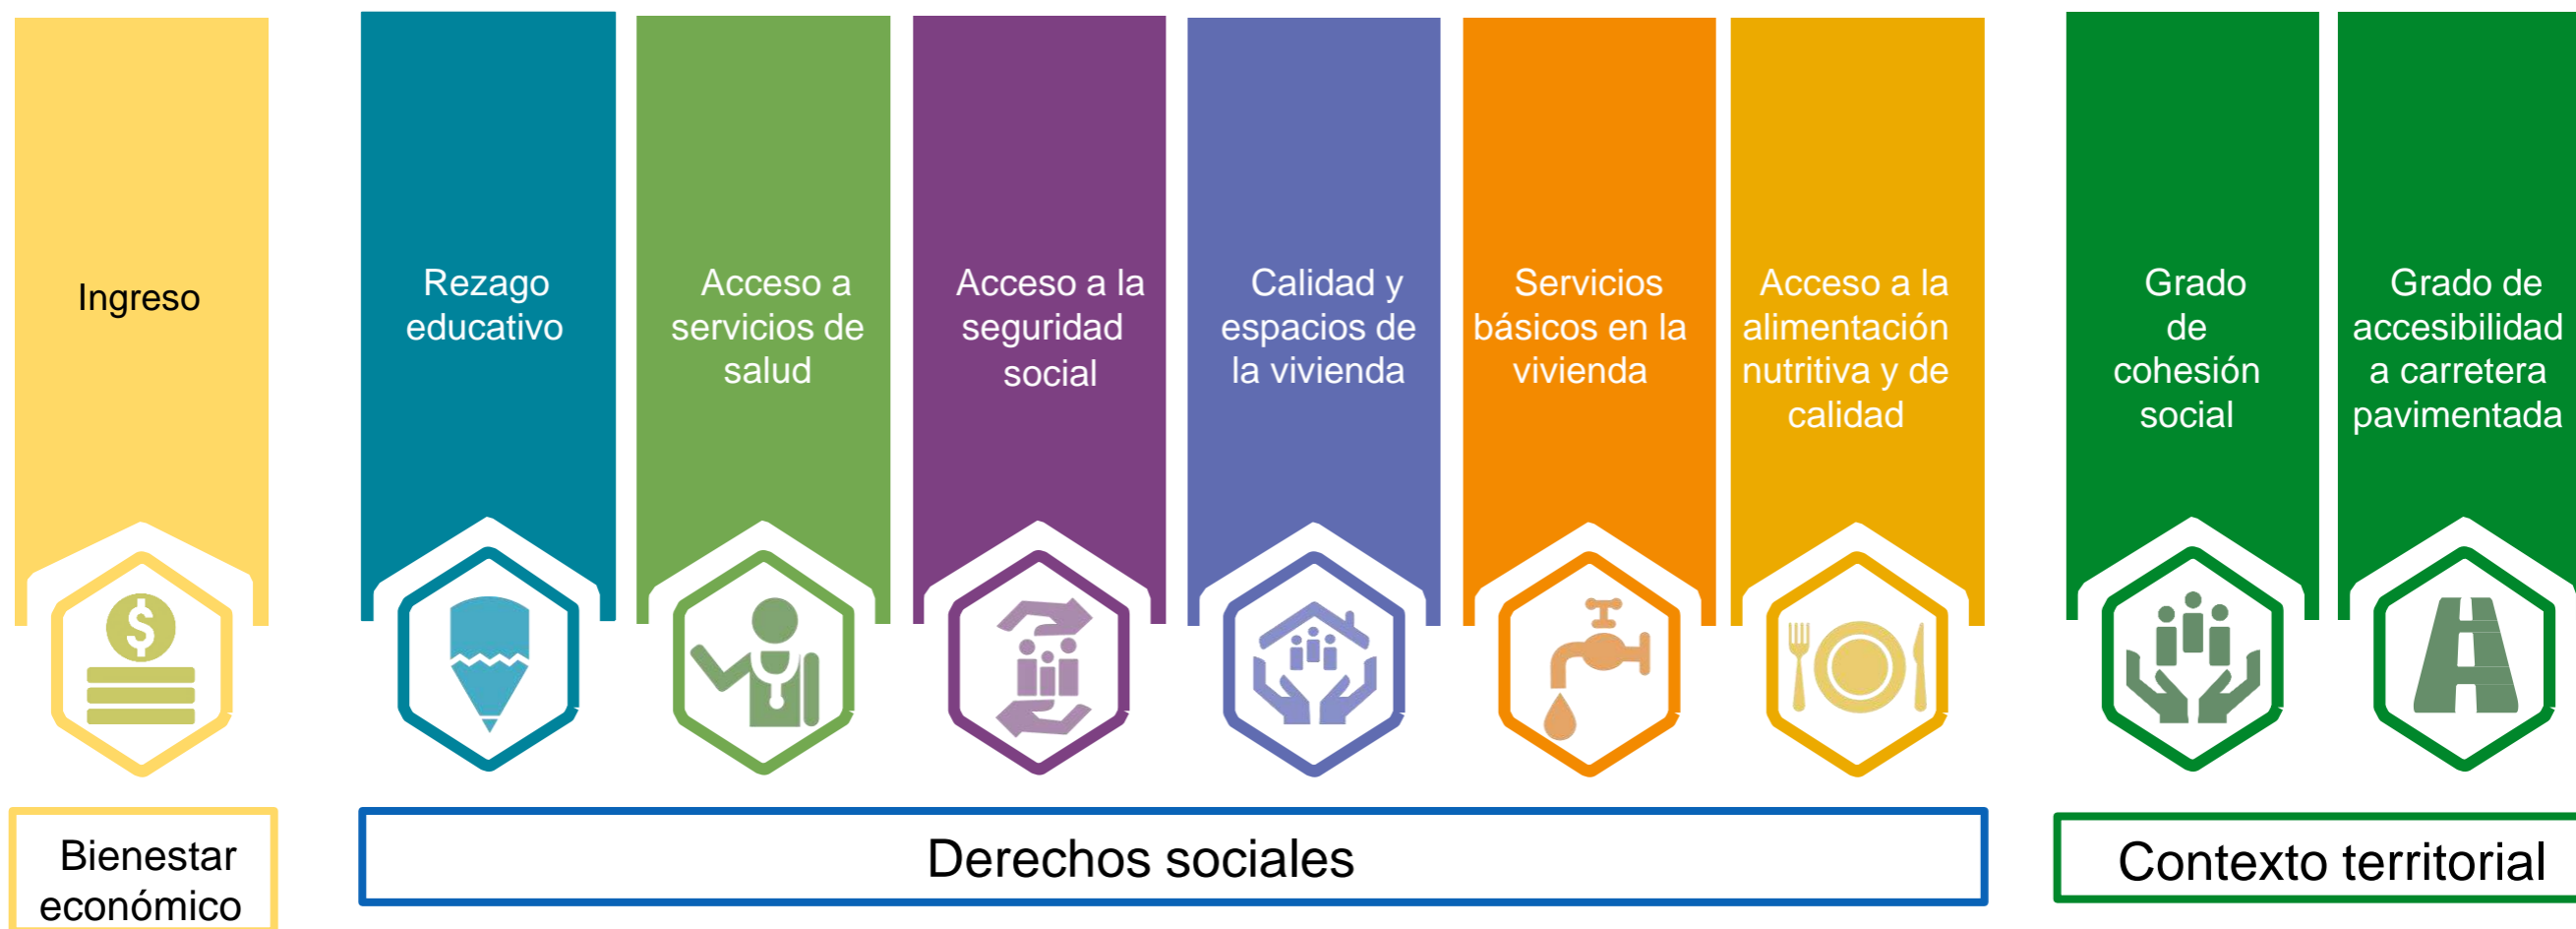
Ingreso

Rezago educativo

Acceso a servicios de salud

Acceso a la seguridad social

Calidad y espacios de la vivienda

Servicios básicos en la vivienda

Acceso a la alimentación nutritiva y de calidad

Grado de cohesión social

Grado de accesibilidad a carretera pavimentada

$

Bienestar económico

Derechos sociales

Contexto territorial